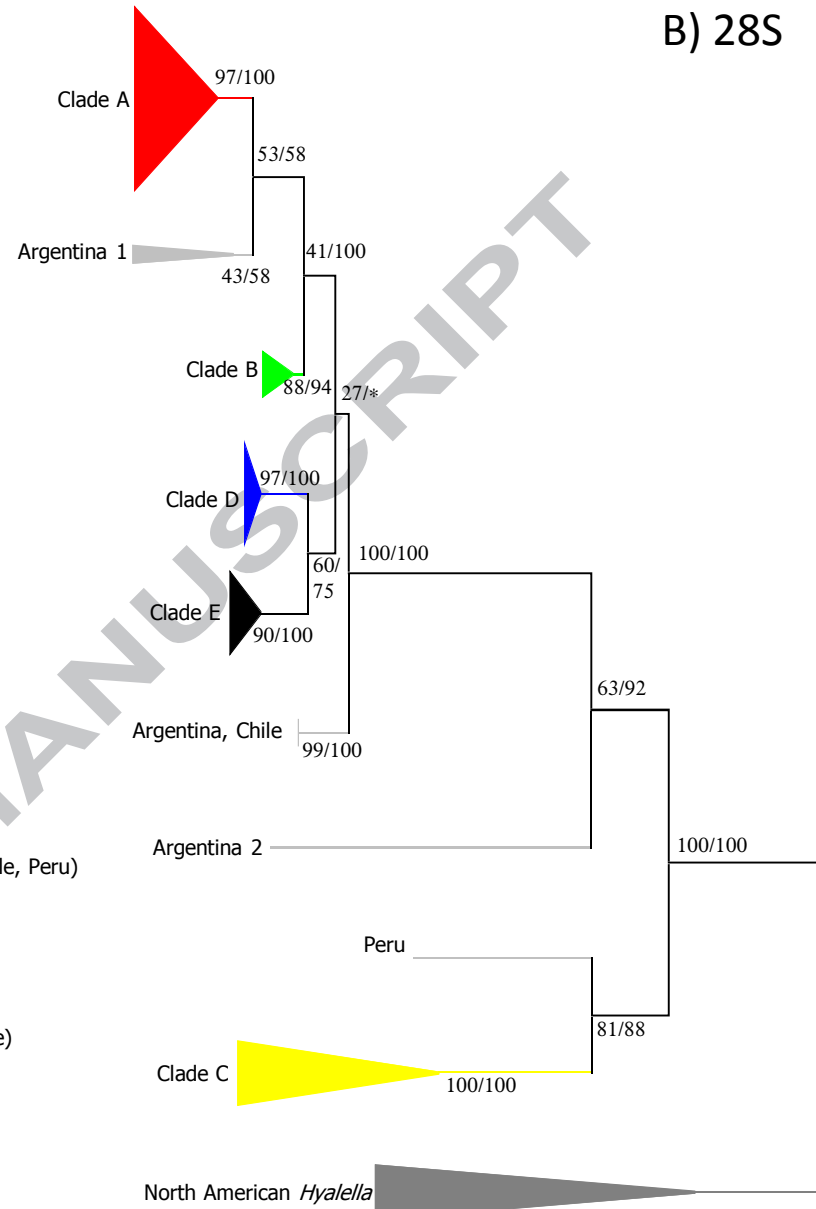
B) 28S

Clade A
97/100
53/58
Argentina 1
43/58
41/100
Clade B
88/94
27/*
Clade D
97/100
60/75
Clade E
90/100
100/100
Argentina, Chile
99/100
63/92
Argentina 2
le, Peru)
100/100
Peru
81/88
e)
Clade C
100/100
North American *Hyalella*

MANUSCRIPT